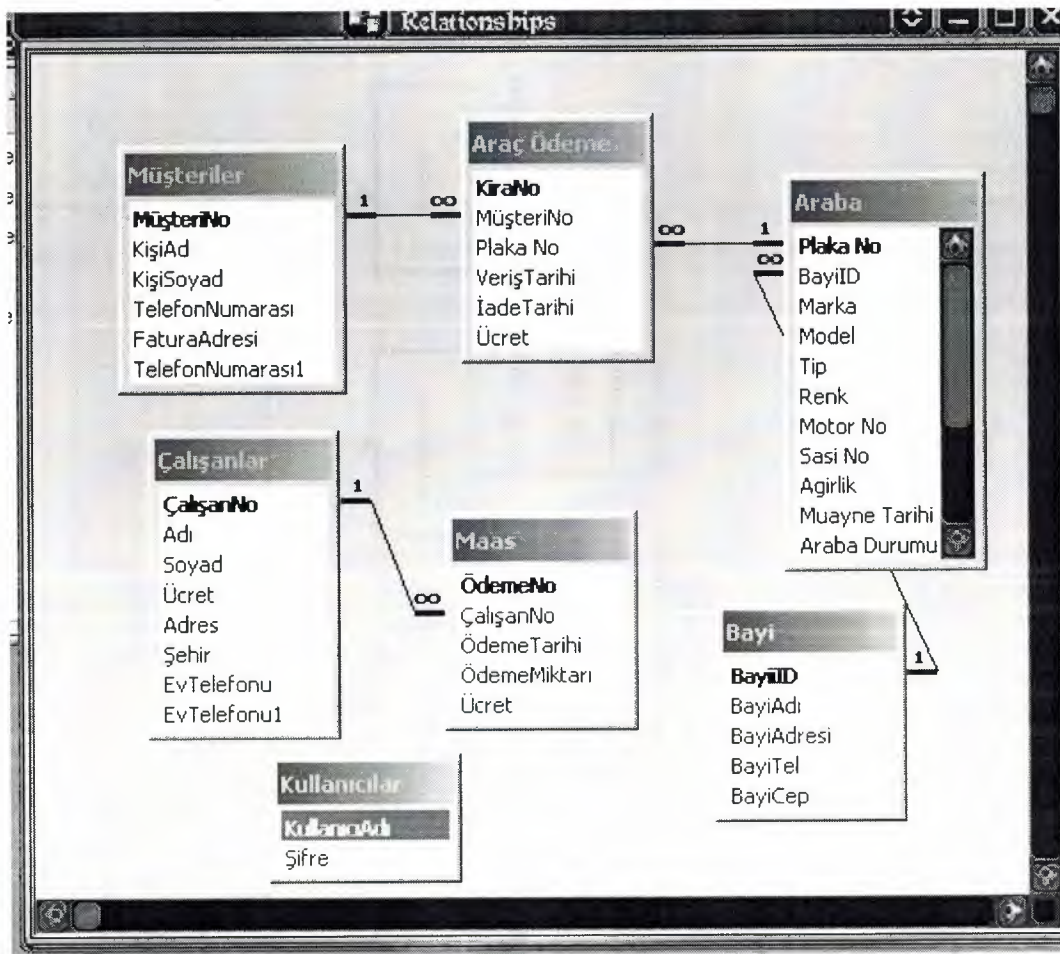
Relationships

Müşteriler
MüşteriNo
KişiAd
KişiSoyad
TelefonNumarası
FaturaAdresi
TelefonNumarası1

1 ∞

Araç Ödeme
KiraNo
MüşteriNo
Plaka No
VerişTarihi
İadeTarihi
Ücret

∞ 1 ∞

Araba
Plaka No
BayiID
Marka
Model
Tip
Renk
Motor No
Sasi No
Agirlik
Muayne Tarihi
Araba Durumu

Çalışanlar
ÇalışanNo
Adı
Soyad
Ücret
Adres
Şehir
EvTelefonu
EvTelefonu1

1 ∞

Maas
ÖdemeNo
ÇalışanNo
ÖdemeTarihi
ÖdemeMiktarı
Ücret

Bayi
BayiID
BayiAdı
BayiAdresi
BayiTel
BayiCep

1

Kullanıcılar
KullanıcıAdı
Şifre